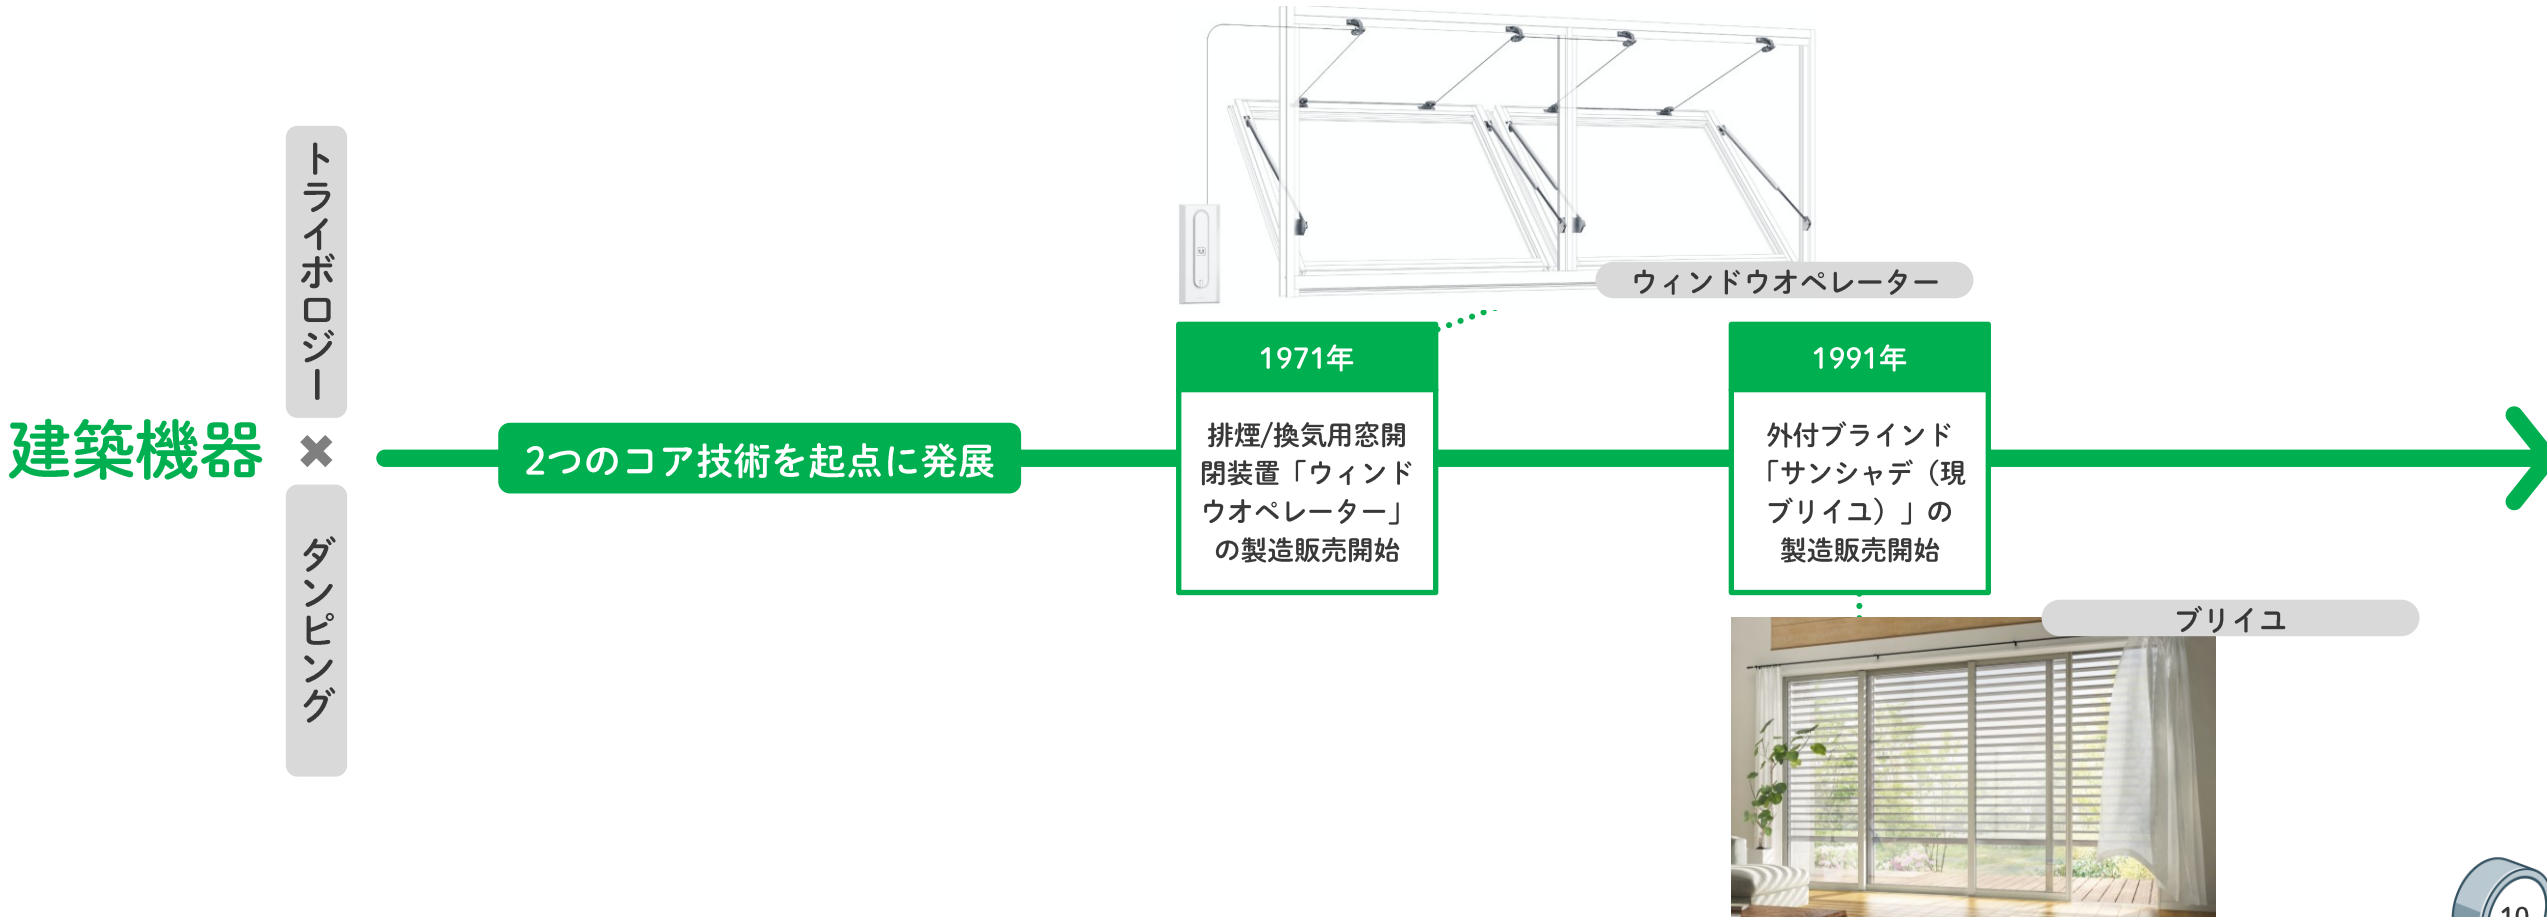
建築機器

トライボロジー

✖

ダンピング

2つのコア技術を起点に発展

ウィンドウオペレーター

1971年

排煙/換気用窓開閉装置「ウィンドウオペレーター」の製造販売開始

1991年

外付ブラインド「サンシャデ（現ブリイユ）」の製造販売開始

ブリイユ

10